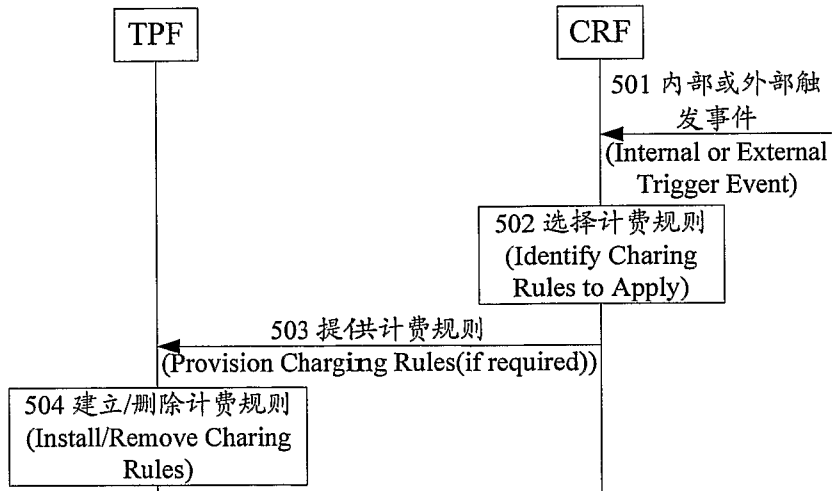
TPF

CRF

501 内部或外部触发事件 (Internal or External Trigger Event)

502 选择计费规则 (Identify Charing Rules to Apply)

503 提供计费规则 (Provision Charging Rules(if required))

504 建立/删除计费规则 (Install/Remove Charing Rules)